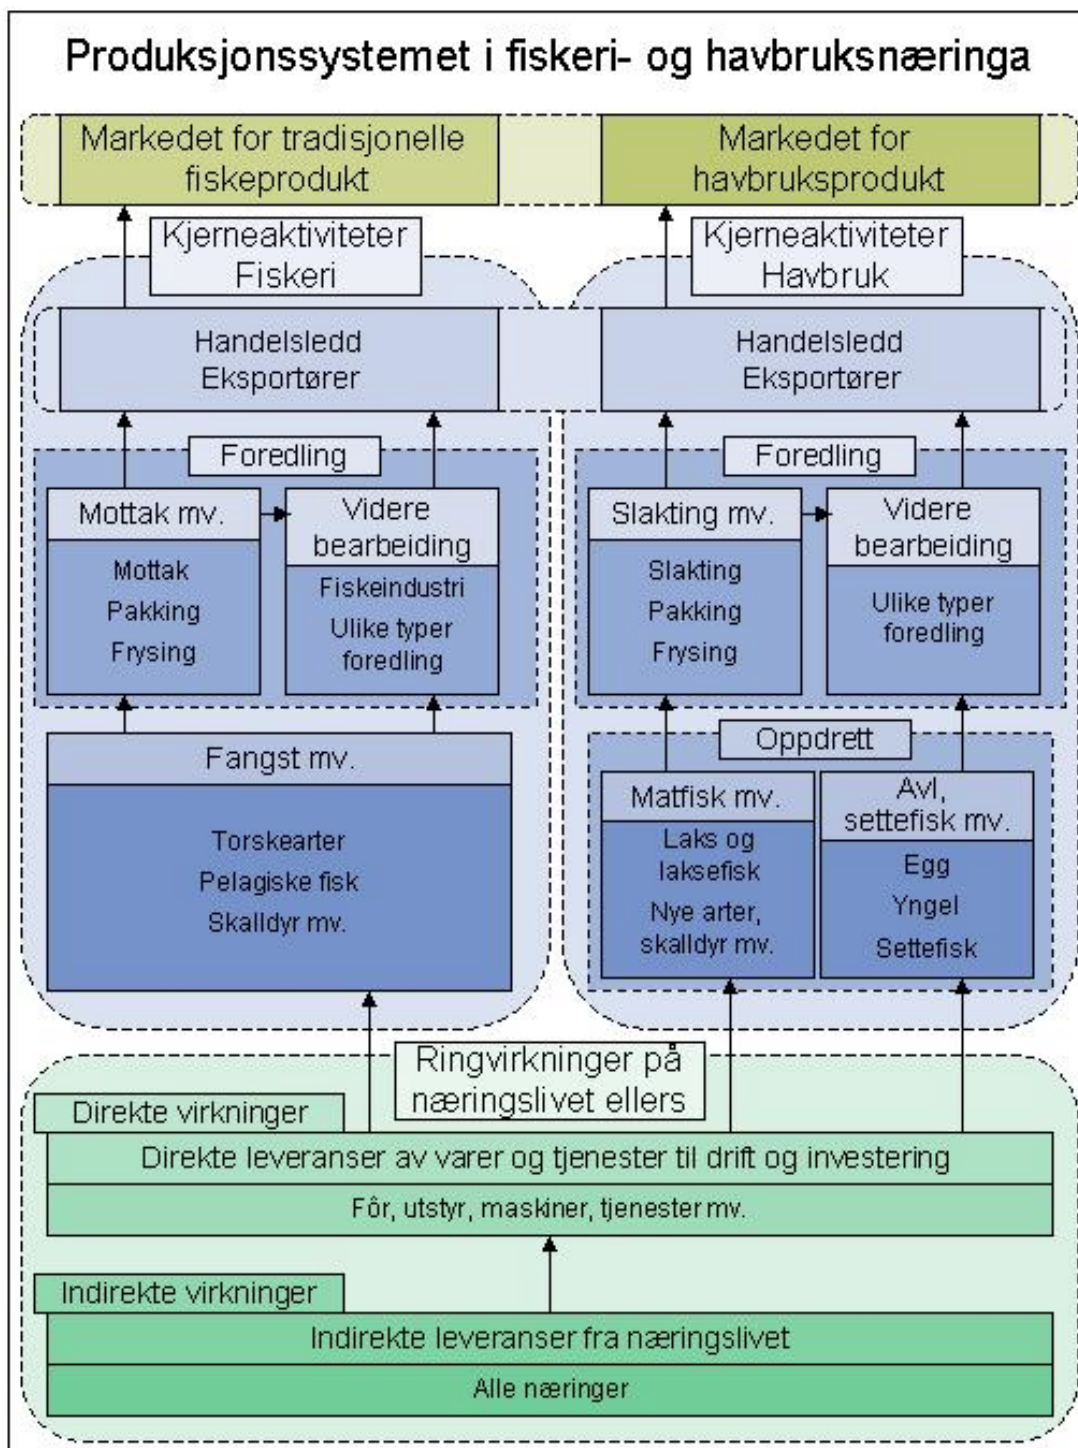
Produksjonssystemet i fiskeri- og havbruksnæringa

Markedet for tradisjonelle fiskeprodukt

Markedet for havbruksprodukt

Kjerneaktiviteter Fiskeri

Kjerneaktiviteter Havbruk

Handelsledd Eksportører

Handelsledd Eksportører

Foredling

Mottak mv.

Mottak
Pakking
Frysing

Videre bearbeiding

Fiskeindustri
Ulike typer foredling

Foredling

Slakting mv.

Slakting
Pakking
Frysing

Videre bearbeiding

Ulike typer foredling

Fangst mv.

Torskearter
Pelagiske fisk
Skalldyr mv.

Oppdrett

Matfisk mv.

Laks og laksefisk
Nye arter, skalldyr mv.

Avl, settefisk mv.

Egg
Yngel
Settefisk

Ringvirkninger på næringslivet ellers

Direkte virkninger

Direkte leveranser av varer og tjenester til drift og investering

Fôr, utstyr, maskiner, tjenester mv.

Indirekte virkninger

Indirekte leveranser fra næringslivet

Alle næringer